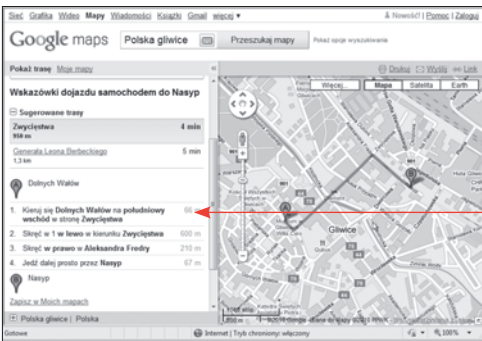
Sieć Grafika Wideo Mapy Wiadomości Książki Gmail więcej ▾

Nowość! | Pomoc | Zaloguj

Google maps

Polska gliwice

Przeszukaj mapy

Pokaż opcje wyszukiwania

Pokaż trasę Moje mapy

Drukuj Wyślij Link

Wskazówki dojazdu samochodem do Nasyp

Sugerowane trasy

Zwycięstwa 4 min
950 m

Generała Leona Berbeckiego 5 min
1,3 km

Dolnych Wałów

1. Kieruj się Dolnych Wałów na południowy wschód w stronę Zwycięstwa 66 m

2. Skręć w lewo w kierunku Zwycięstwa 600 m

3. Skręć w prawo w Aleksandra Fredry 210 m

4. Jedź dalej prosto przez Nasyp 67 m

Nasyp

Zapisz w Moich mapach

Więcej... Mapa Satelita Earth

Gliwice

©2010 Google - Dane do mapy ©2010 Tele Atlas

Polska gliwice | Polska

Gotowe

Internet | Tryb chroniony: włączony

100%